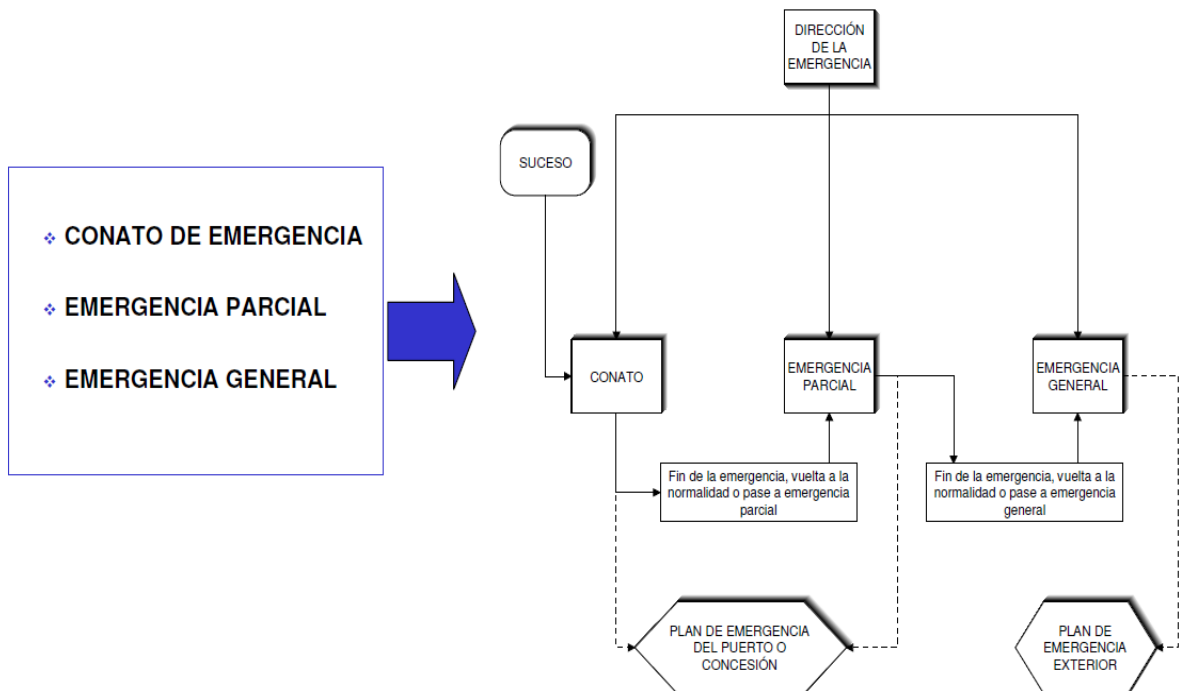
CONATO DE EMERGENCIA

EMERGENCIA PARCIAL

EMERGENCIA GENERAL

DIRECCIÓN DE LA EMERGENCIA

SUCESO

CONATO

EMERGENCIA PARCIAL

EMERGENCIA GENERAL

Fin de la emergencia, vuelta a la normalidad o pase a emergencia parcial

Fin de la emergencia, vuelta a la normalidad o pase a emergencia general

PLAN DE EMERGENCIA DEL PUERTO O CONCESIÓN

PLAN DE EMERGENCIA EXTERIOR